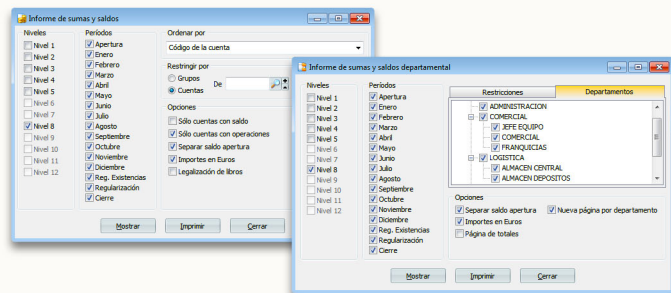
Informe de sumas y saldos

Niveles
Nivel 1
Nivel 2
Nivel 3
Nivel 4
Nivel 5
Nivel 6
Nivel 7
Nivel 8
Nivel 9
Nivel 10
Nivel 11
Nivel 12

Periodos
Apertura
Enero
Febrero
Marzo
Abril
Mayo
Junio
Julio
Agosto
Septiembre
Octubre
Noviembre
Diciembre
Reg. Existencias
Regularización
Cierre

Ordenar por
Código de la cuenta

Restringir por
Grupos
Cuentas
De

Opciones
Sólo cuentas con saldo
Sólo cuentas con operaciones
Separar saldo apertura
Importes en Euros
Legalización de libros

Mostrar
Imprimir
Cerrar

Informe de sumas y saldos departamental

Niveles
Nivel 1
Nivel 2
Nivel 3
Nivel 4
Nivel 5
Nivel 6
Nivel 7
Nivel 8
Nivel 9
Nivel 10
Nivel 11
Nivel 12

Periodos
Apertura
Enero
Febrero
Marzo
Abril
Mayo
Junio
Julio
Agosto
Septiembre
Octubre
Noviembre
Diciembre
Reg. Existencias
Regularización
Cierre

Restricciones
Departamentos

ADMINISTRACION
COMERCIAL
JEFE EQUIPO
COMERCIAL
FRANQUICIAS
LOGISTICA
ALMACEN CENTRAL
ALMACEN DEPOSITOS

Opciones
Separar saldo apertura
Nueva página por departamento
Importes en Euros
Página de totales

Mostrar
Imprimir
Cerrar